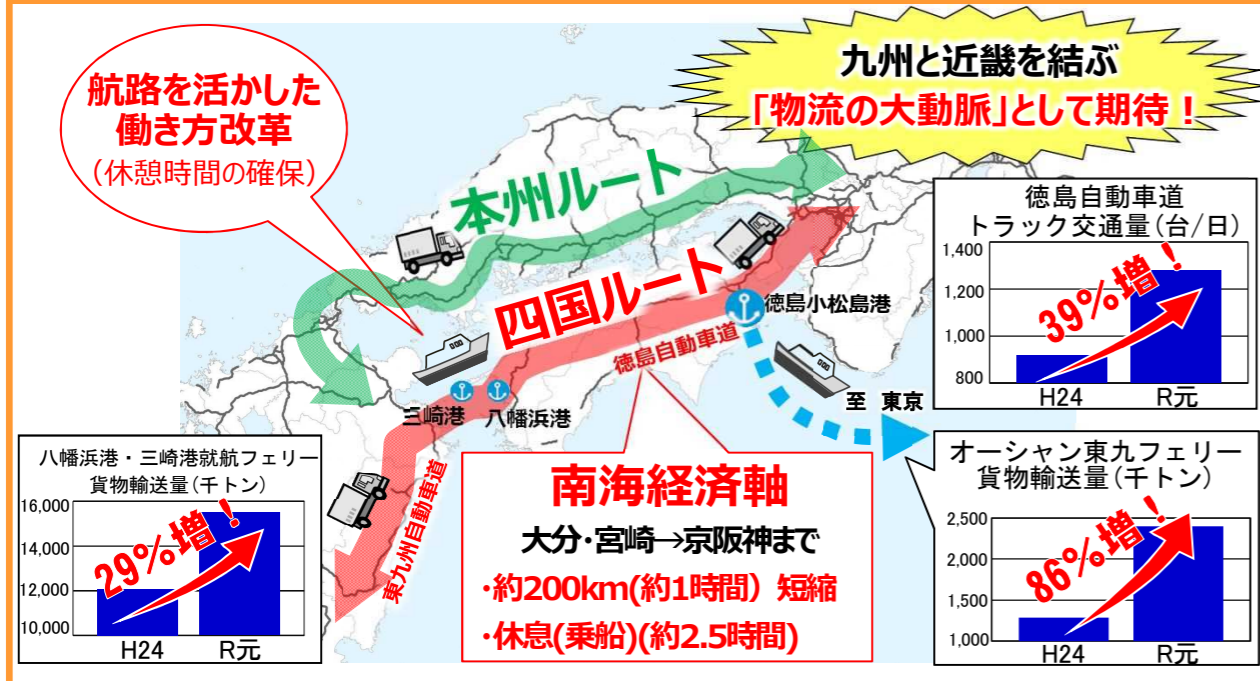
航路を活かした働き方改革
（休憩時間の確保）

九州と近畿を結ぶ
「物流の大動脈」として期待！

本州ルート

四国ルート

徳島自動車道

徳島小松島港

三崎港

八幡浜港

至 東京

東九州自動車道

徳島自動車道
トラック交通量（台/日）

| | |
|---|---|
| 1,400 | |
| 1,200 | |
| 1,000 | |
| 800 | |
| H24 | R元 |

39%増！

八幡浜港・三崎港就航フェリー
貨物輸送量（千トン）

| | |
|---|---|
| 16,000 | |
| 14,000 | |
| 12,000 | |
| 10,000 | |
| H24 | R元 |

29%増！

南海経済軸
大分・宮崎→京阪神まで
・約200km(約1時間）短縮
・休息(乗船)(約2.5時間)

オーシャン東九フェリー
貨物輸送量（千トン）

| | |
|---|---|
| 2,500 | |
| 2,000 | |
| 1,500 | |
| 1,000 | |
| H24 | R元 |

86%増！